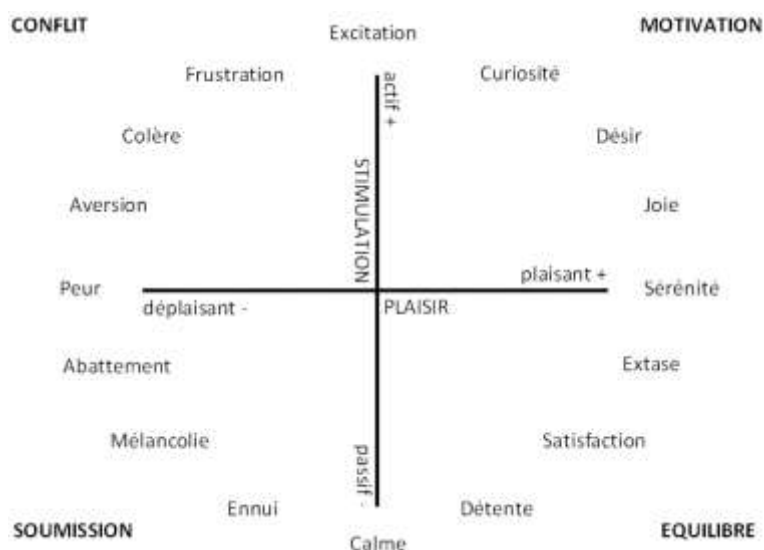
CONFLIT

Excitation

MOTIVATION

Frustration

actif +

Curiosité

Colère

Désir

STIMULATION

Aversion

Joie

plaisant +

Peur

déplaisant -

PLAISIR

Sérénité

Abattement

Extase

Mélancolie

Satisfaction

passif -

Ennui

Détente

SOUMISSION

EQUILIBRE

Calme